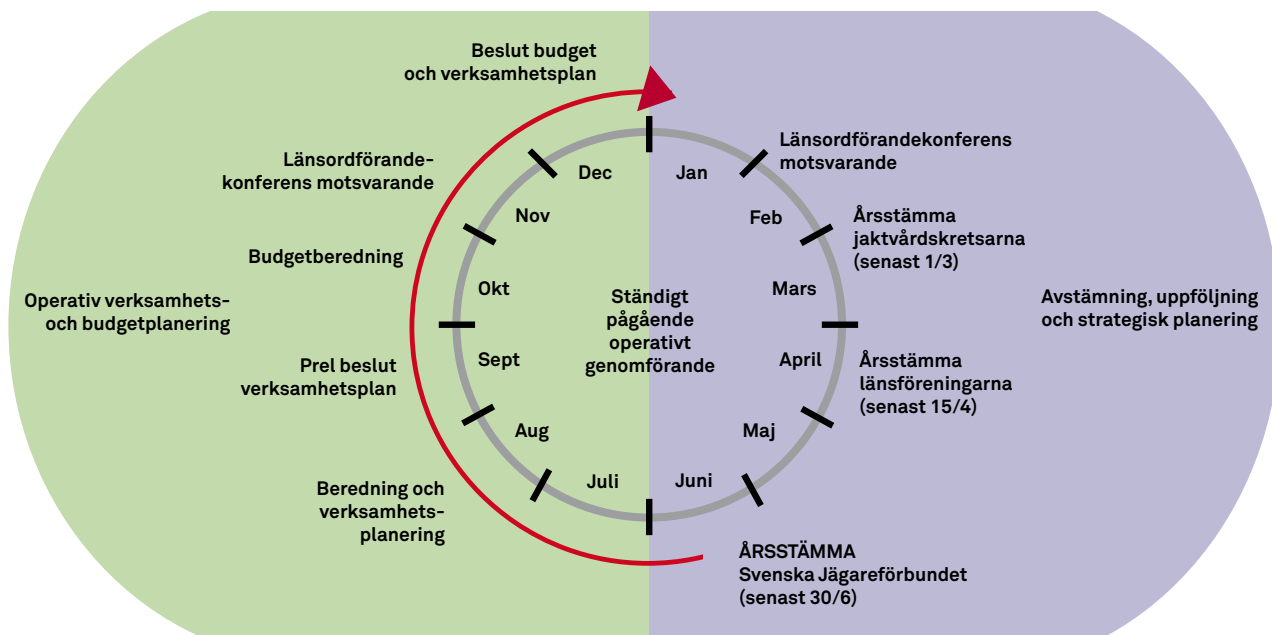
Beslut budget och verksamhetsplan

Länsordförandekonferens motsvarande

Budgetberedning

Operativ verksamhets- och budgetplanering

Prel beslut verksamhetsplan

Beredning och verksamhetsplanering

Dec

Nov

Okt

Sept

Aug

Juli

Jan

Feb

Mars

April

Maj

Juni

Ständigt pågående operativt genomförande

Länsordförandekonferens motsvarande

Årsstämma jaktvårdskretsarna (senast 1/3)

Avstämning, uppföljning och strategisk planering

Årsstämma länsföreningarna (senast 15/4)

ÅRSSTÄMMA Svenska Jägareförbundet (senast 30/6)